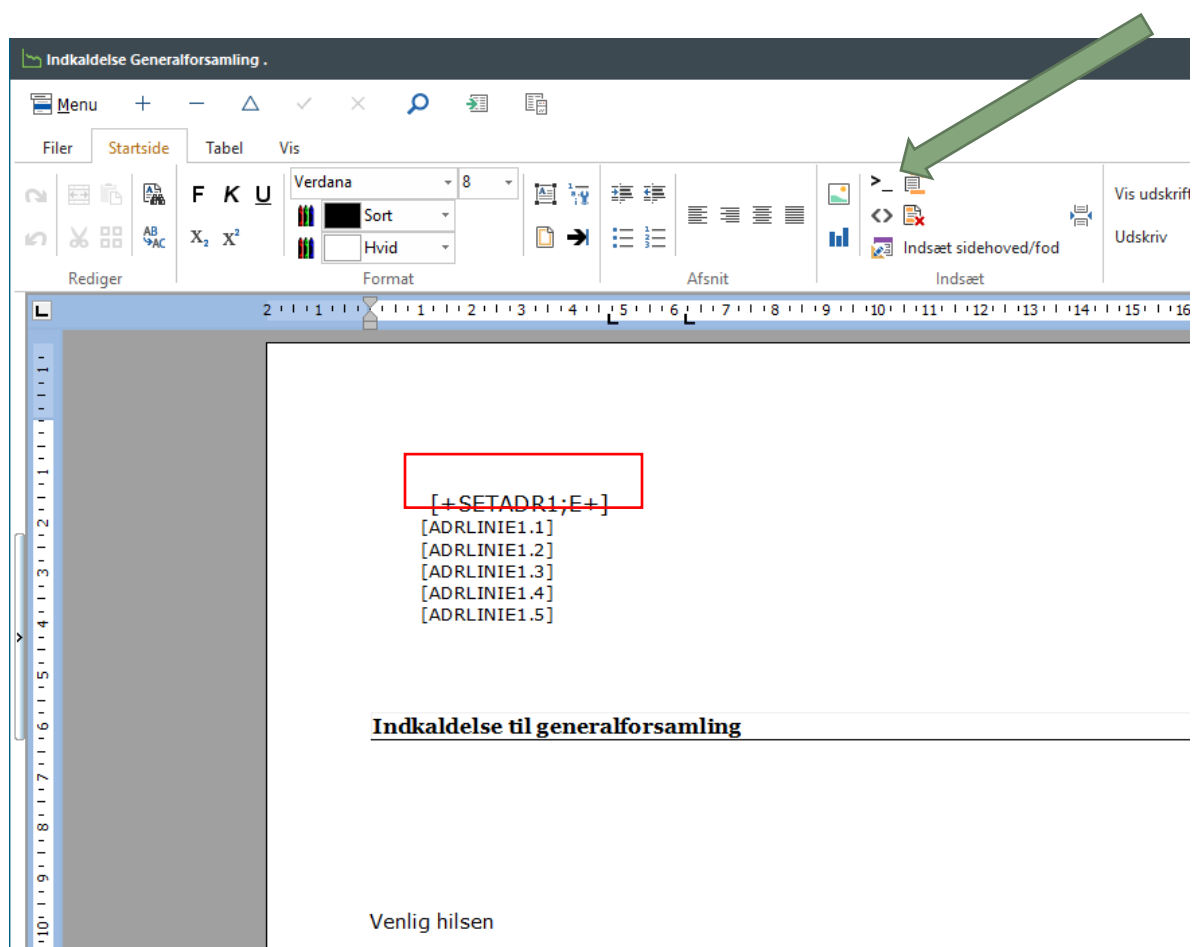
Indkaldelse Generalforsamling .

Menu + — △ ✓ ✕

Filer Startside Tabel Vis

F K U Verdana 8
Sort
Hvid
$X_2$ $X^2$

>_
<>
Indsæt sidehoved/fod

Vis udskrift
Udskriv

Rediger Format Afsnit Indsæt

2 1 1 2 3 4 5 6 7 8 9 10 11 12 13 14 15 16

[+SETADR1;E+]
[ADRLINIE1.1]
[ADRLINIE1.2]
[ADRLINIE1.3]
[ADRLINIE1.4]
[ADRLINIE1.5]

Indkaldelse til generalforsamling

Venlig hilsen